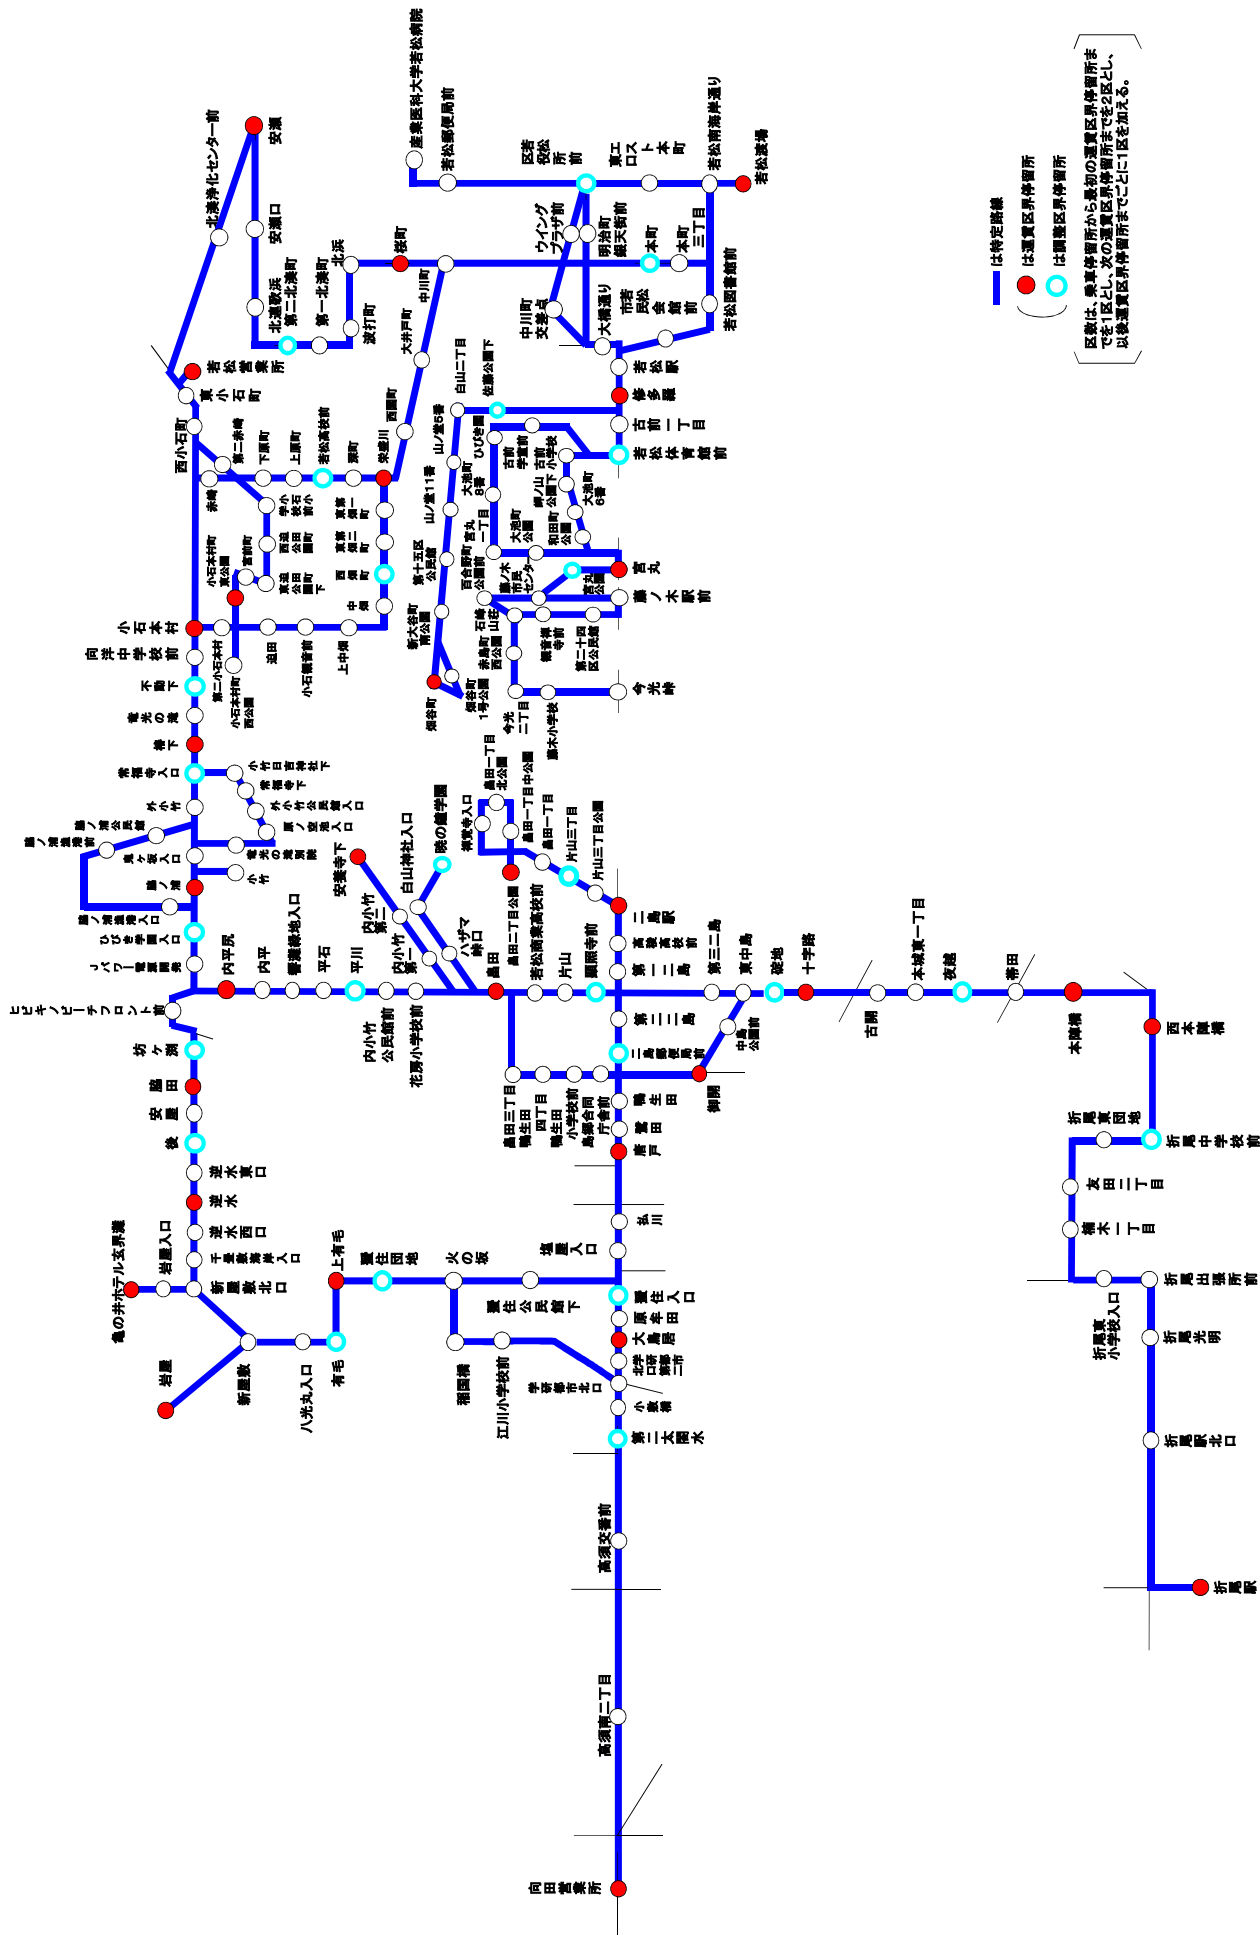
は特定路線
は運賃区界停留所
は調整区界停留所

区数は、乗車停留所から最初の運賃区界停留所までを1区とし、次の運賃区界停留所までを2区とし、以後運賃区界停留所までごとに1区を加える。

産業医科大学若松病院
若松郵便局前
区役所前
若松
東エロスト本町
若松南海岸通り
若松渡場
ウイング
プラザ前
明治町銀天街前
本町
本町三丁目
若松図書館前
中川町交差点
大橋通り
市民会館前
若松駅
修多羅
古前一丁目
若松体育館前
宮丸
藤ノ木駅前
今光峠
安瀬
安瀬口
北湊浄化センター前
北湊歌浜
第一北湊町
第二北湊町
北浜
波打町
桜町
中川町
大井戸町
西園町
白山二丁目
佐藤公園下
若松営業所
東小石町
西小石町
第二赤崎
赤崎
下原町
上原町
若松高校前
栗町
栄盛川
学校前
小石小学校前
西部公園前
東部公園前
東部公園下
若松第一前
若松第二前
西部前
中畑
宮前町
小石本村
小石本村東公園
第二小石本村
小石本村西公園
追田
小石郵便局前
上中畑
山ノ堂5番
山ノ堂11番
大池町8番
ひびき園
古前小学校前
古前学童館前
岡ノ山公園下
大池町6番
和田町公園
大池町公園
百合野町公園前
宮丸一丁目
第十五区公民館
新大谷町南公園
石峰山荘
藤ノ木市民センター
宮丸公園
赤島町西公園
響有寺前
第二十四区公民館
畑谷町
畑谷町1号公園
今光二丁目
藤木小学校
向洋中学校前
不動下
竜光の滝
修下
常福寺入口
小竹日吉神社下
常福寺下
外小竹
外小竹公民館入口
藤ノ浦公民館前
藤ノ浦漁港前
東ノ浦入口
黒ノ浦東公民館入口
小竹
藤ノ浦
藤ノ浦漁港入口
ひびきの学園入口
ハイツ一里渚前
内平尻
内平
響灘緑地入口
平石
平川
安養寺下
内小竹第二
内小竹第一
白山神社入口
暁の鐘学園
ハザマ崎口
島田
島田一丁目北公園
島田一丁目
島田一丁目中公園
常覚寺入口
島田二丁目公園
若松商業高校前
片山
片山三丁目
片山三丁目公園
二島駅
高須商高校前
第一二島
第三二島
東中島
深町
十字路
本城東一丁目
古開
夜磯
蒲田
本城橋
西本城橋
ビッグワンファミリーフロント前
坊ヶ浦
脇田
安屋
後
遠見ヶ鼻
遠見
遠見西口
千畳敷海岸入口
新屋敷北口
亀の井ホテル玄界灘
岩屋入口
岩屋
新屋敷
八光丸入口
有毛
上有毛
霧岳団地
火の坂
塩屋入口
内小竹公民館前
花房小学校前
瀬板
島田三丁目
鴨生田四丁目
鴨生田
小学校前
乙島総合庁舎前
鴨生田
棚瀬
第三二島
中島公園前
二島遊園地前
東二島
栗戸
弘川
霧岳公民館下
藤井寺
大島南
乙島
北小学校口
第一二島
学研都市北口
小島橋
第二大開水
稲田橋
江川小学校前
高須交番前
高須南二丁目
向田営業所
折尾東団地
折尾中学校前
友田二丁目
樋木一丁目
折尾出張所前
折尾東小学校入口
折尾光明
折尾駅北口
折尾駅